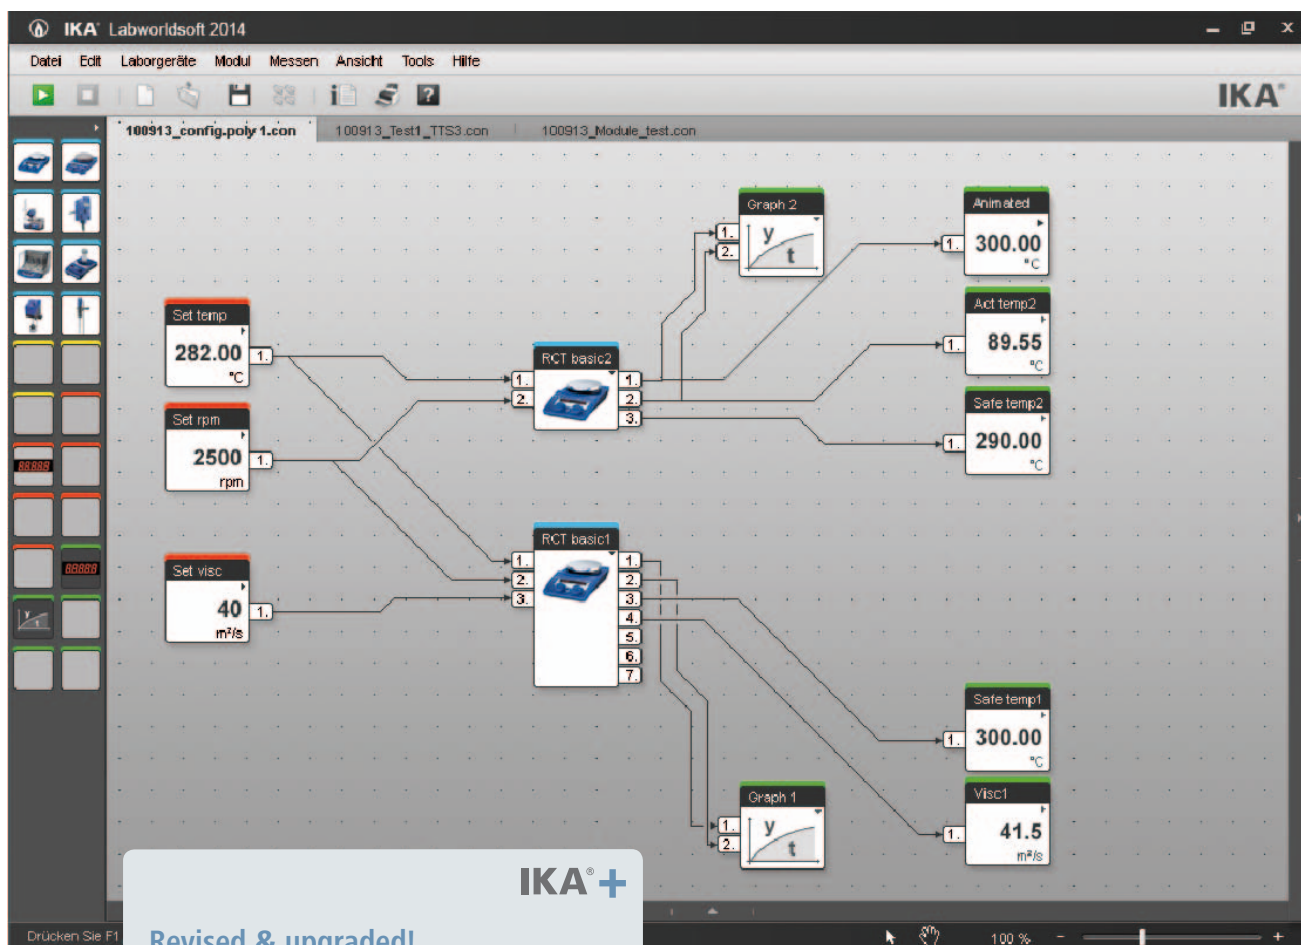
IKA Labworldsoft 2014

Datei Edit Laborgeräte Modul Messen Ansicht Tools Hilfe

IKA

100913_config.poly 1.con 100913_Test1_TTS3.con 100913_Module_test.con

88888

88888

Set temp
282.00
°C
1.

Set rpm
2500
rpm
1.

Set visc
40
m²/s
1.

RCT basic2
1.
2.
1.
2.
3.

RCT basic1
1.
2.
3.
1.
2.
3.
4.
5.
6.
7.

Graph 2
1.
2.
y
t

Graph 1
1.
2.
y
t

Animated
1.
300.00
°C

Act temp2
1.
89.55
°C

Safe temp2
1.
290.00
°C

Safe temp1
1.
300.00
°C

Visc1
1.
41.5
m²/s

IKA +

Revised & upgraded!

Drücken Sie F1

100 %
-
+